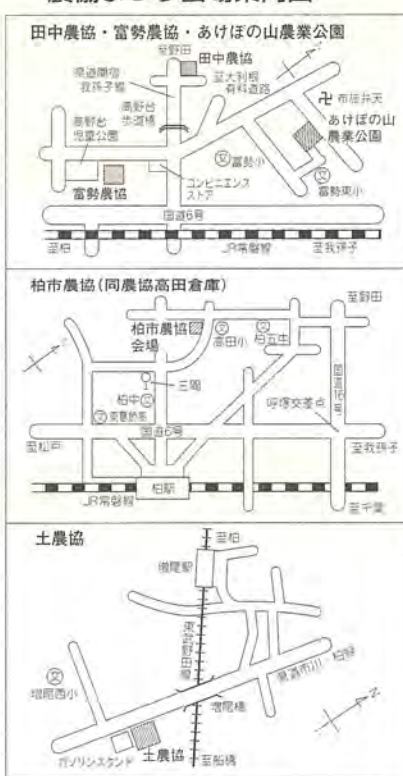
農協などの会場案内図

田中農協・富勢農協・あけぼの山農業公園

至野田

田中農協

県道麻生我孫子線

至大利根有料道路

高野台忠魂碑

卍 布施弁天

高野台児童公園

あけぼの山農業公園

富勢小

コンビニエンスストア

富勢農協

富勢東小

国道6号

至柏

JR常磐線

至我孫子

柏市農協(同農協高田倉庫)

至野田

柏市農協会場

高田小

柏五中

国道16号

三叉

柏中

呼塚交差点

東葛飾高

国道6号

至松戸

至我孫子

JR常磐線

柏駅

至千葉

土農協

至柏

増尾駅

東武野田線

増尾西小

県道市川・柏線

増尾橋

ガソリンスタンド

土農協

至船橋